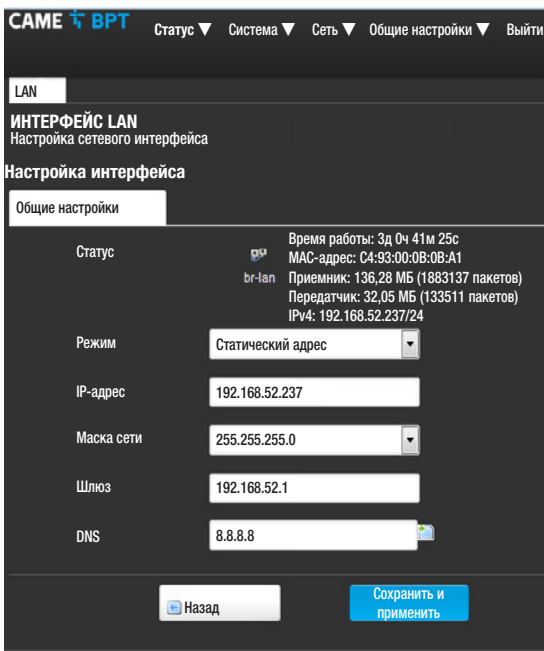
CAME BPT Статус ▼ Система ▼ Сеть ▼ Общие настройки ▼ Выйти

LAN

ИНТЕРФЕЙС LAN
Настройка сетевого интерфейса

Настройка интерфейса

Общие настройки

Статус
br-lan
Время работы: 3д 0ч 41м 25с
MAC-адрес: C4:93:00:0B:0B:A1
Приемник: 136,28 МБ (1883137 пакетов)
Передатчик: 32,05 МБ (133511 пакетов)
IPv4: 192.168.52.237/24

Режим
Статический адрес

IP-адрес
192.168.52.237

Маска сети
255.255.255.0

Шлюз
192.168.52.1

DNS
8.8.8.8

Назад

Сохранить и применить